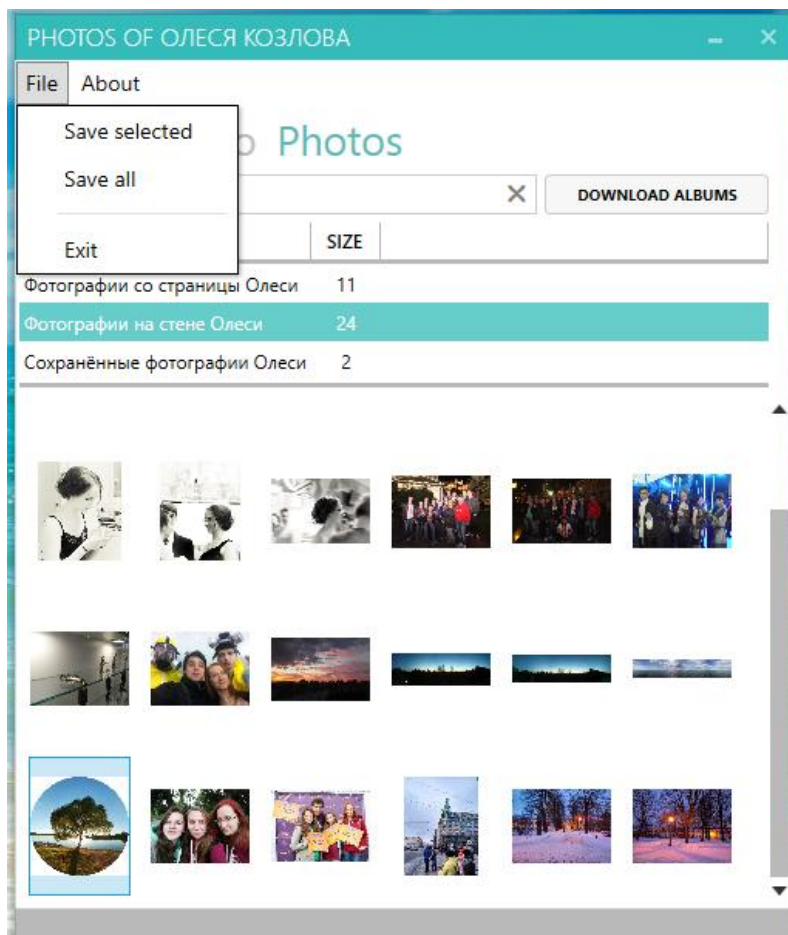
PHOTOS OF ОЛЕСЯ КОЗЛОВА

File About

Save selected

Save all

Exit

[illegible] Photos

DOWNLOAD ALBUMS

| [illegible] | SIZE |
|---|---|
| Фотографии со страницы Олеси | 11 |
| Фотографии на стене Олеси | 24 |
| Сохранённые фотографии Олеси | 2 |